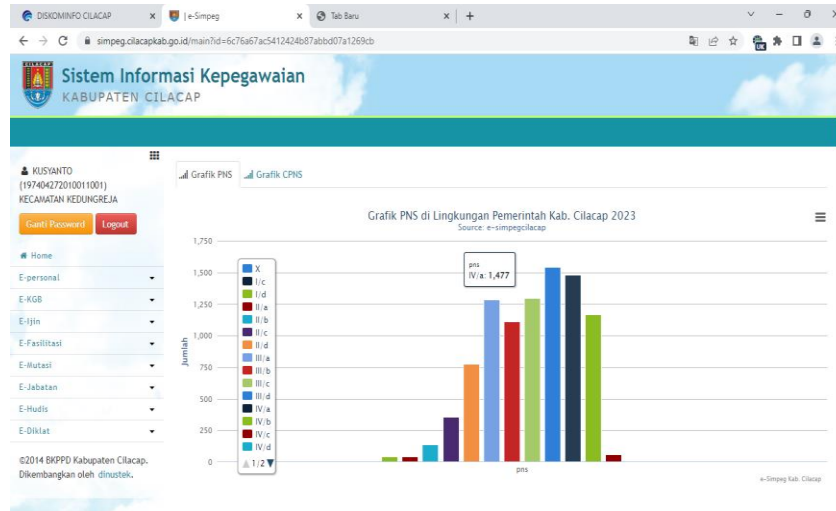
DISKOMINFO CILACAP × | e-Simpeg × Tab Baru × +

simpeg.cilacapkab.go.id/main?id=6c76a67ac5412424b87abbd07a1269cb

Sistem Informasi Kepegawaian
KABUPATEN CILACAP

KUSYANTO
(197404272010011001)
KECAMATAN KEDUNGREJA

Ganti Password Logout

Home
E-personal
E-KGB
E-Ijin
E-Fasilitasi
E-Mutasi
E-Jabatan
E-Hudis
E-Diklat

©2014 BKPPD Kabupaten Cilacap.
Dikembangkan oleh dinustek.

Grafik PNS Grafik CPNS

Grafik PNS di Lingkungan Pemerintah Kab. Cilacap 2023
Source: e-simpegcilacap

1,750
1,500
1,250
1,000
750
500
250
0

Jumlah

X
I/c
I/d
II/a
II/b
II/c
II/d
III/a
III/b
III/c
III/d
IV/a
IV/b
IV/c
IV/d
1/2

pns
IV/a: 1,477

pns

e-Simpeg Kab. Cilacap